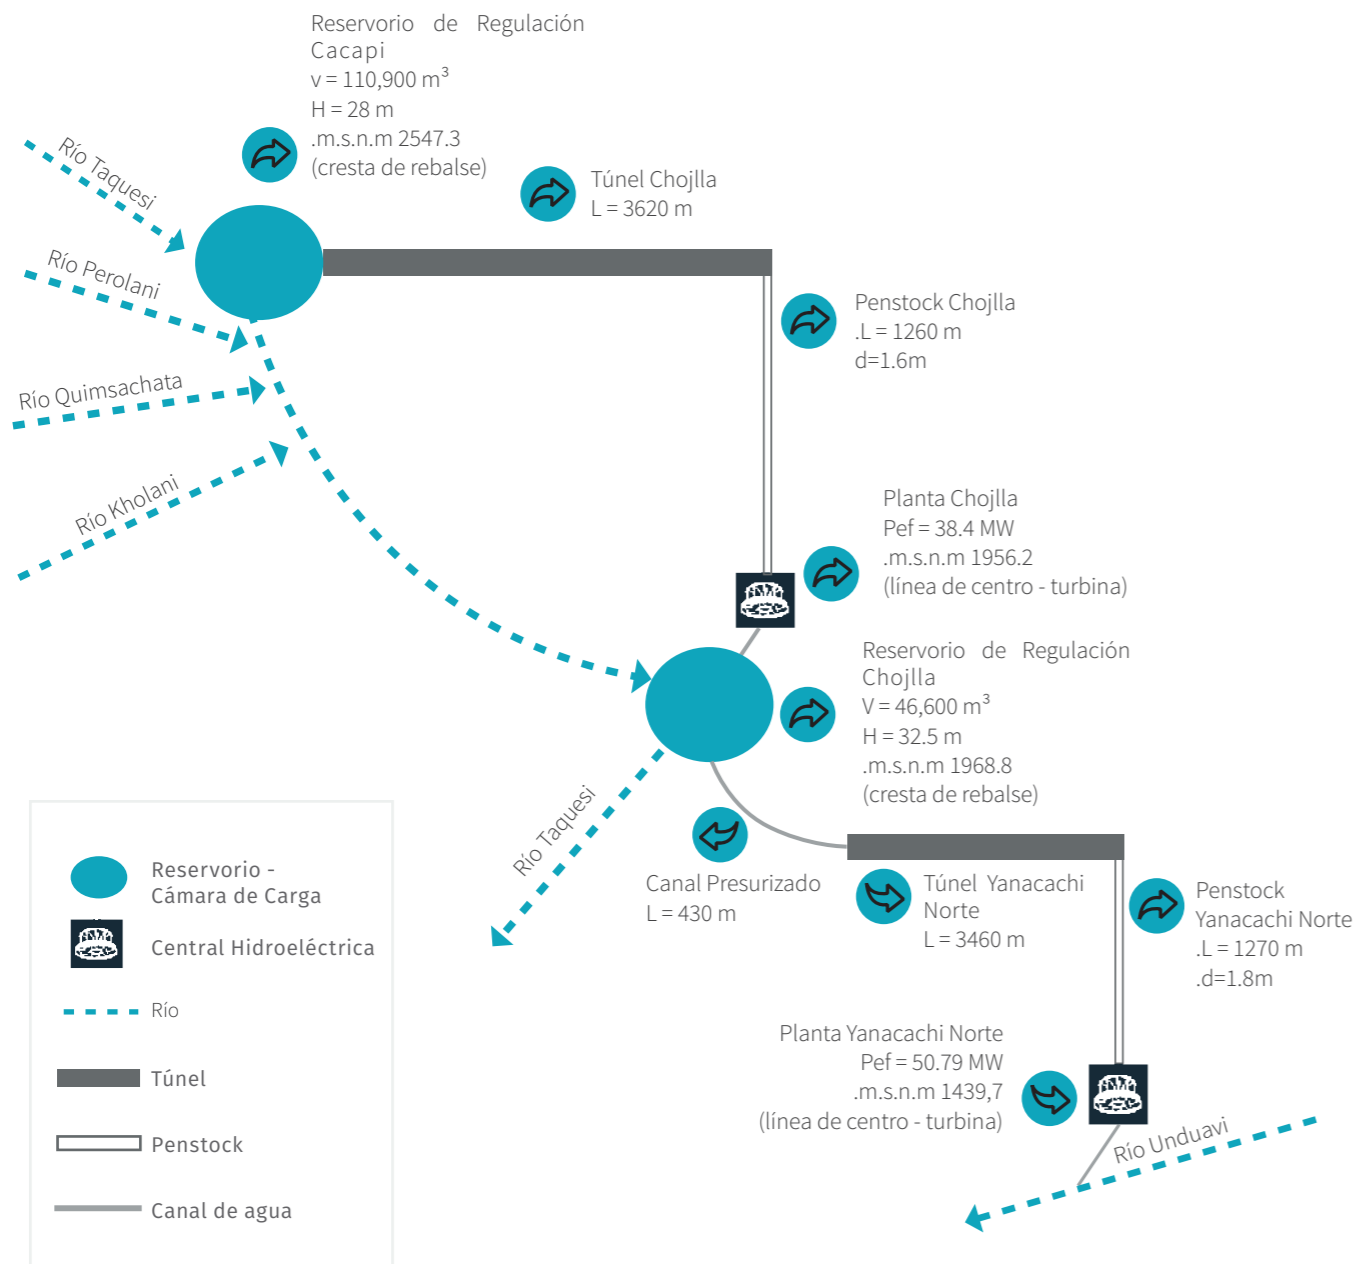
Reservorio de Regulación Cacapi
v = 110,900 m$^3$
H = 28 m
.m.s.n.m 2547.3
(cresta de rebalse)

Río Taquesi

Túnel Chojlla
L = 3620 m

Río Perolani

Penstock Chojlla
.L = 1260 m
d=1.6m

Río Quimsachata

Río Kholani

Planta Chojlla
Pef = 38.4 MW
.m.s.n.m 1956.2
(línea de centro - turbina)

Reservorio de Regulación Chojlla
V = 46,600 m$^3$
H = 32.5 m
.m.s.n.m 1968.8
(cresta de rebalse)

Río Taquesi

Canal Presurizado
L = 430 m

Túnel Yanacachi Norte
L = 3460 m

Penstock Yanacachi Norte
.L = 1270 m
.d=1.8m

Planta Yanacachi Norte
Pef = 50.79 MW
.m.s.n.m 1439,7
(línea de centro - turbina)

Río Unduavi

Reservorio - Cámara de Carga
Central Hidroeléctrica
Río
Túnel
Penstock
Canal de agua